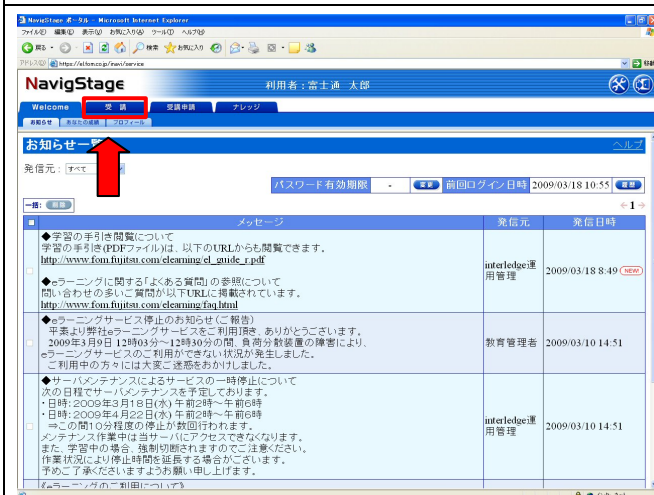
NavigStage ポータル - Microsoft Internet Explorer

ファイル(F) 編集(E) 表示(V) お気に入り(A) ツール(T) ヘルプ(H)

戻る 検索 お気に入り

アドレス(D) https://el.fom.co.jp/navi/service

NavigStage 利用者：富士通 太郎

Welcome 受講 受講申請 ナレッジ

お知らせ あなたの成績 プロフィール

お知らせ一覧 ヘルプ

発信元：すべて

パスワード有効期限 - 変更 前回ログイン日時 2009/03/18 10:55 履歴

一括： 削除 ←1→

| | メッセージ | 発信元 | 発信日時 |
|---|---|---|---|
| | ◆学習の手引き閲覧について 学習の手引き(PDFファイル)は、以下のURLからも閲覧できます。 http://www.fom.fujitsu.com/elearning/el_guide_r.pdf ◆eラーニングに関する「よくある質問」の参照について 問い合わせの多いご質問が以下URLに掲載されています。 http://www.fom.fujitsu.com/elearning/faq.html | interledge運用管理 | 2009/03/18 8:49 NEW |
| | ◆eラーニングサービス停止のお知らせ(ご報告) 平素より弊社eラーニングサービスをご利用頂き、ありがとうございます。 2009年3月9日 12時03分～12時30分の間、負荷分散装置の障害により、eラーニングサービスのご利用ができない状況が発生しました。 ご利用中の方々には大変ご迷惑をおかけしました。 | 教育管理者 | 2009/03/10 14:51 |
| | ◆サーバメンテナンスによるサービスの一時停止について 次の日程でサーバメンテナンスを予定しております。 ・日時：2009年3月18日(水) 午前2時～午前6時 ・日時：2009年4月22日(水) 午前2時～午前6時 ⇒この間10分程度の停止が数回行われます。 メンテナンス作業中は当サーバにアクセスできなくなります。 また、学習中の場合、強制切断されますのでご注意ください。 作業状況により停止時間を延長する場合がございます。 予めご了承くださいますようお願い申し上げます。 《eラーニングのご利用について》 | interledge運用管理 | 2009/03/10 14:51 |